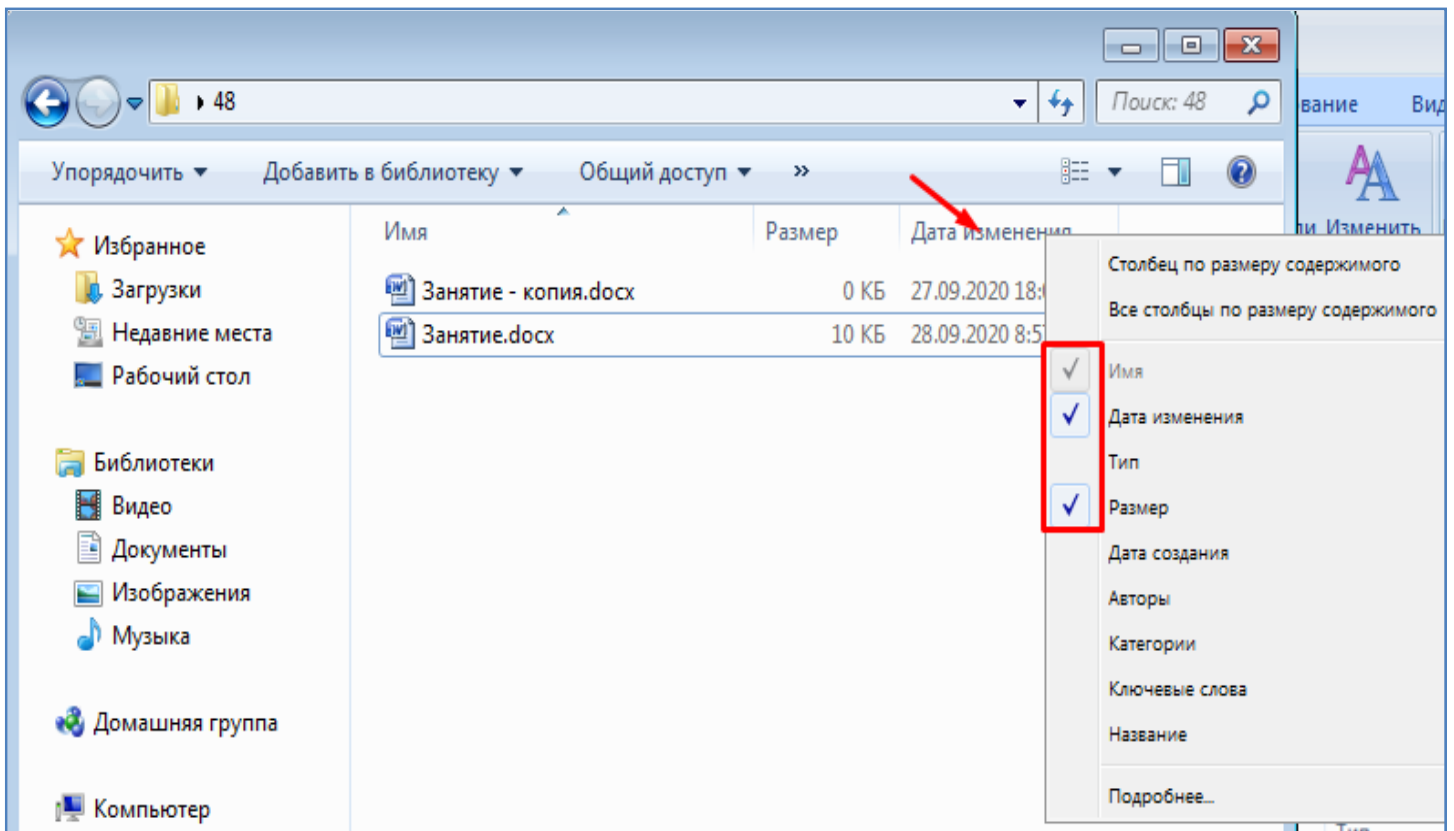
48
Поиск: 48
вание
Вид
Упорядочить ▾
Добавить в библиотеку ▾
Общий доступ ▾
»
Изменить
Избранное
Загрузки
Недавние места
Рабочий стол
Библиотеки
Видео
Документы
Изображения
Музыка
Домашняя группа
Компьютер

| Имя | Размер | Дата изменения |
|---|---|---|
| Занятие - копия.docx | 0 КБ | 27.09.2020 18:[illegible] |
| Занятие.docx | 10 КБ | 28.09.2020 8:5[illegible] |

Столбец по размеру содержимого
Все столбцы по размеру содержимого
✓ Имя
✓ Дата изменения
Тип
✓ Размер
Дата создания
Авторы
Категории
Ключевые слова
Название
Подробнее...
Тип